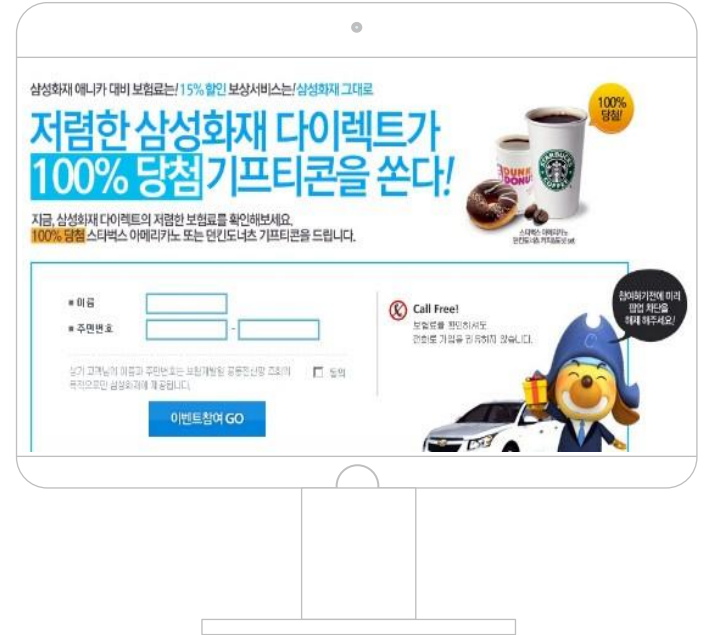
삼성화재 애니카 대비 보험료는! 15% 할인 보상서비스는! 삼성화재 그대로

저렴한 삼성화재 다이렉트가 100% 당첨 기프티콘을 쏜다!

100% 당첨!

DUNKIN' DONUTS

STARBUCKS COFFEE

스타벅스 아메리카노 던킨도너츠 커피&도넛 set

지금, 삼성화재 다이렉트의 저렴한 보험료를 확인해보세요. 100% 당첨 스타벅스 아메리카노 또는 던킨도너츠 기프티콘을 드립니다.

■ 이름

■ 주민번호 -

상기 고객님의 이름과 주민번호는 보험개발원 공통전산망 조회의 목적으로만 삼성화재에 제공됩니다. 동의

이벤트참여 GO

Call Free!

보험료를 확인하셔도 전화로 가입을 권유하지 않습니다.

참여하기전에 미리 팝업 차단을 해제 해주세요!